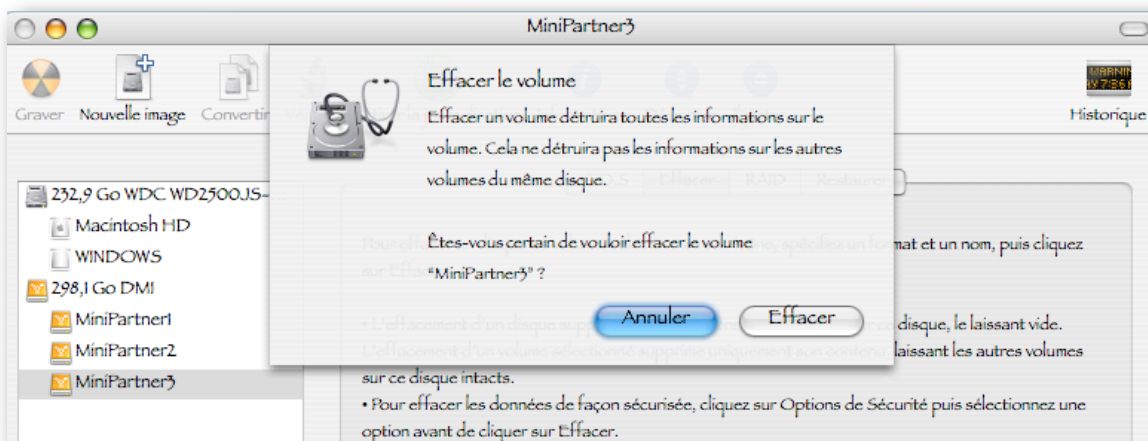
MiniPartner3

Graver Nouvelle image Convertir

Historique

232,9 Go WDC WD2500JS-...
Macintosh HD
WINDOWS
298,1 Go DMI
MiniPartner1
MiniPartner2
MiniPartner3

Effacer le volume

Effacer un volume détruira toutes les informations sur le volume. Cela ne détruira pas les informations sur les autres volumes du même disque.

Êtes-vous certain de vouloir effacer le volume "MiniPartner3" ?

Annuler Effacer

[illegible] Effacer RAID Restaurer

Pour eff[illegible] ...ne, spécifiez un format et un nom, puis cliquez sur Effa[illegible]

• L'effacement d'un disque sup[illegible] ...r ce disque, le laissant vide. L'effacement d'un volume sélectionné supprime uniquement son contenu, laissant les autres volumes sur ce disque intacts.
• Pour effacer les données de façon sécurisée, cliquez sur Options de Sécurité puis sélectionnez une option avant de cliquer sur Effacer.